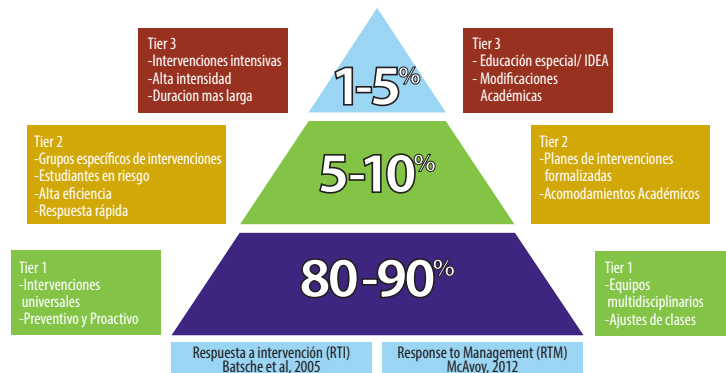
Tier 3
-Intervenciones intensivas
-Alta intensidad
-Duracion mas larga

1-5%

Tier 3
- Educación especial/ IDEA
- Modificaciones Académicas

Tier 2
-Grupos específicos de intervenciones
-Estudiantes en riesgo
-Alta eficiencia
-Respuesta rápida

5-10%

Tier 2
-Planes de intervenciones formalizadas
-Acomodamientos Académicos

Tier 1
-Intervenciones universales
-Preventivo y Proactivo

80-90%

Tier 1
-Equipos multidisciplinarios
-Ajustes de clases

Respuesta a intervención (RTI)
Batsche et al, 2005

Response to Management (RTM)
McAvoy, 2012